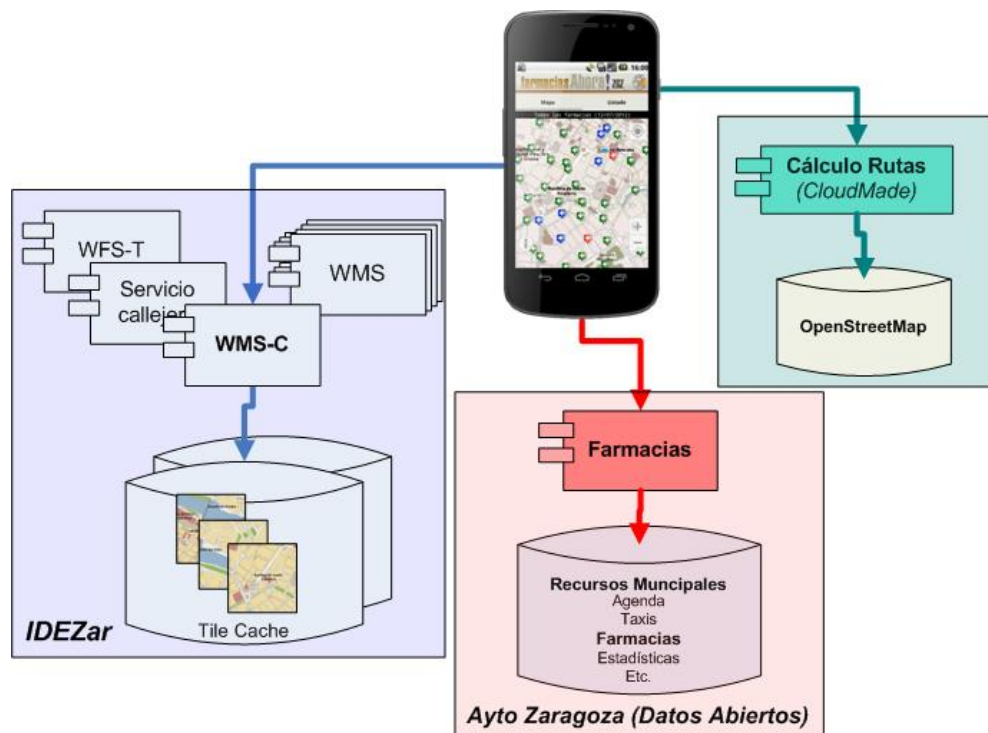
farmacias Abiertas 2012

Mapa

Listado

Cálculo Rutas
(CloudMade)

OpenStreetMap

WFS-T

Servicio callejero

WMS

WMS-C

Tile Cache

IDEZar

Farmacias

Recursos Muncipales
Agenda
Taxis
Farmacias
Estadísticas
Etc.

Ayto Zaragoza (Datos Abiertos)